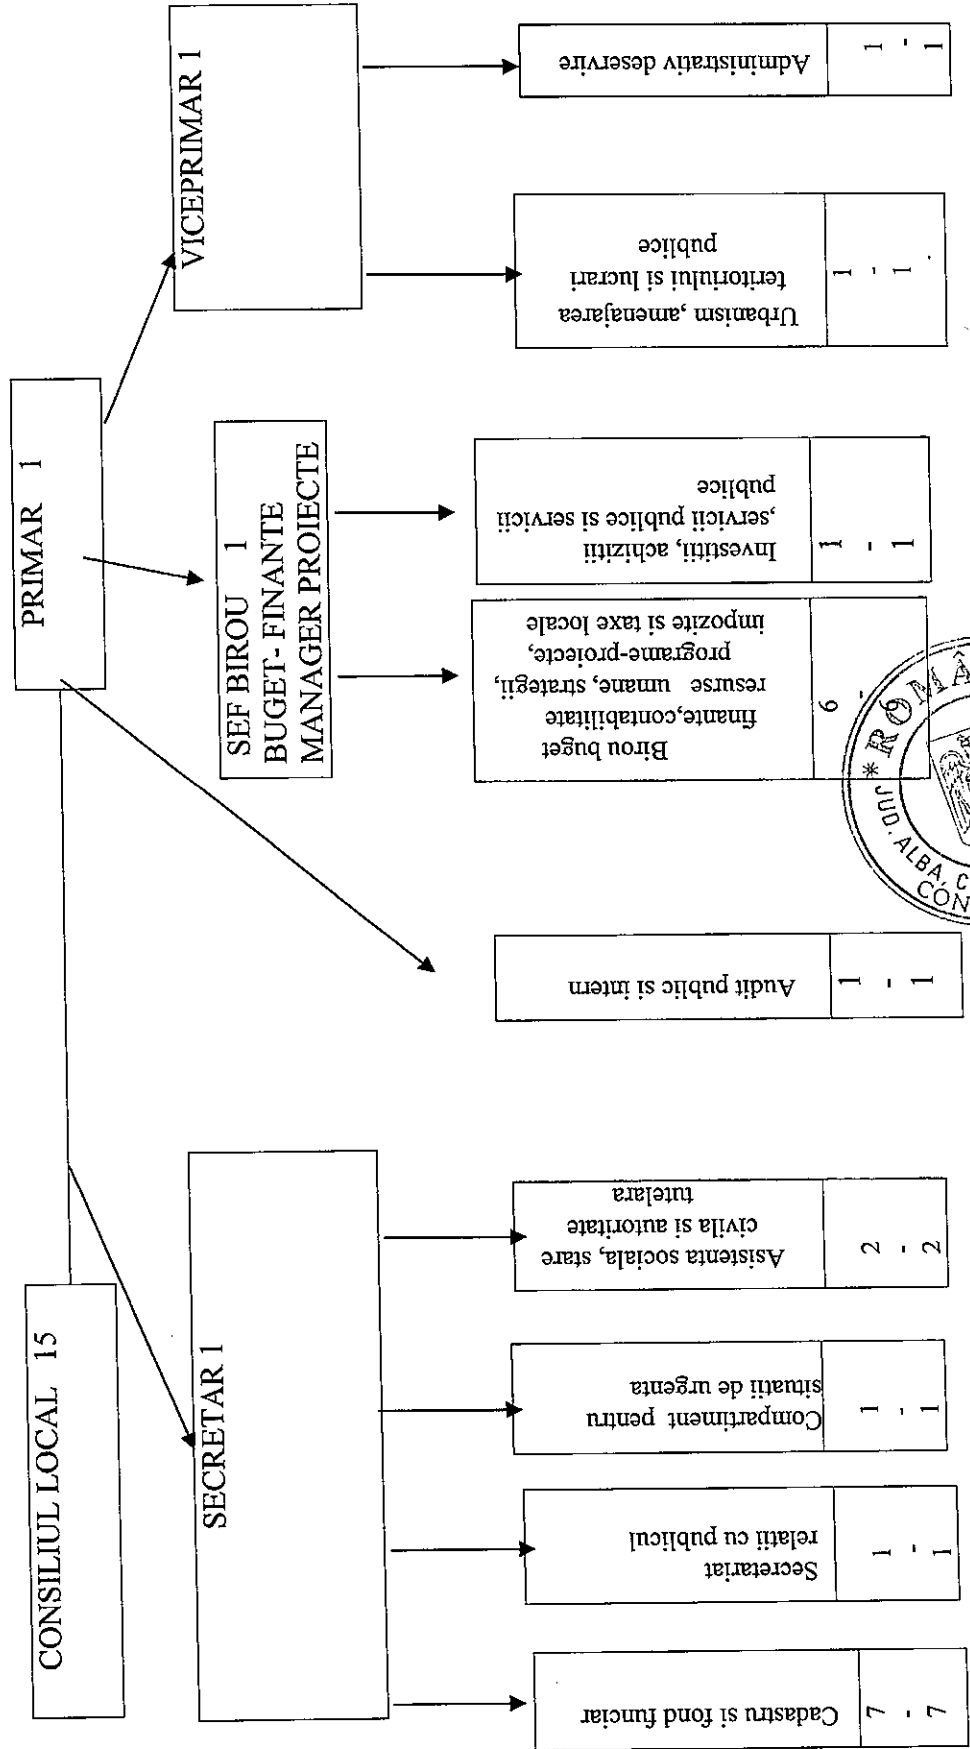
PRIMAR 1

VICEPRIMAR 1

SEF BIROU 1
BUGET- FINANTE
MANAGER PROIECTE

CONSILIUL LOCAL 15

SECRETAR 1

Administrativ deservire
1
-
1

Urbanism ,amenajarea teritoriului si lucrari publice
1
-
1

Investitii, achizitii ,servicii publice si servicii publice
1
-
1

Birou buget finante,contabilitate resurse umane, strategii, programe-proiecte, impozite si taxe locale
6
-

Audit public si intern
1
-
1

Asistenta sociala, stare civila si autoritate tutelara
2
-
2

Compartiment pentru situatii de urgenta
1
-
1

Secretariat relatii cu publicul
1
-
1

Cadastru si fond funciar
7
-
7

JUD. ALBA * ROMÂ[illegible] CON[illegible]